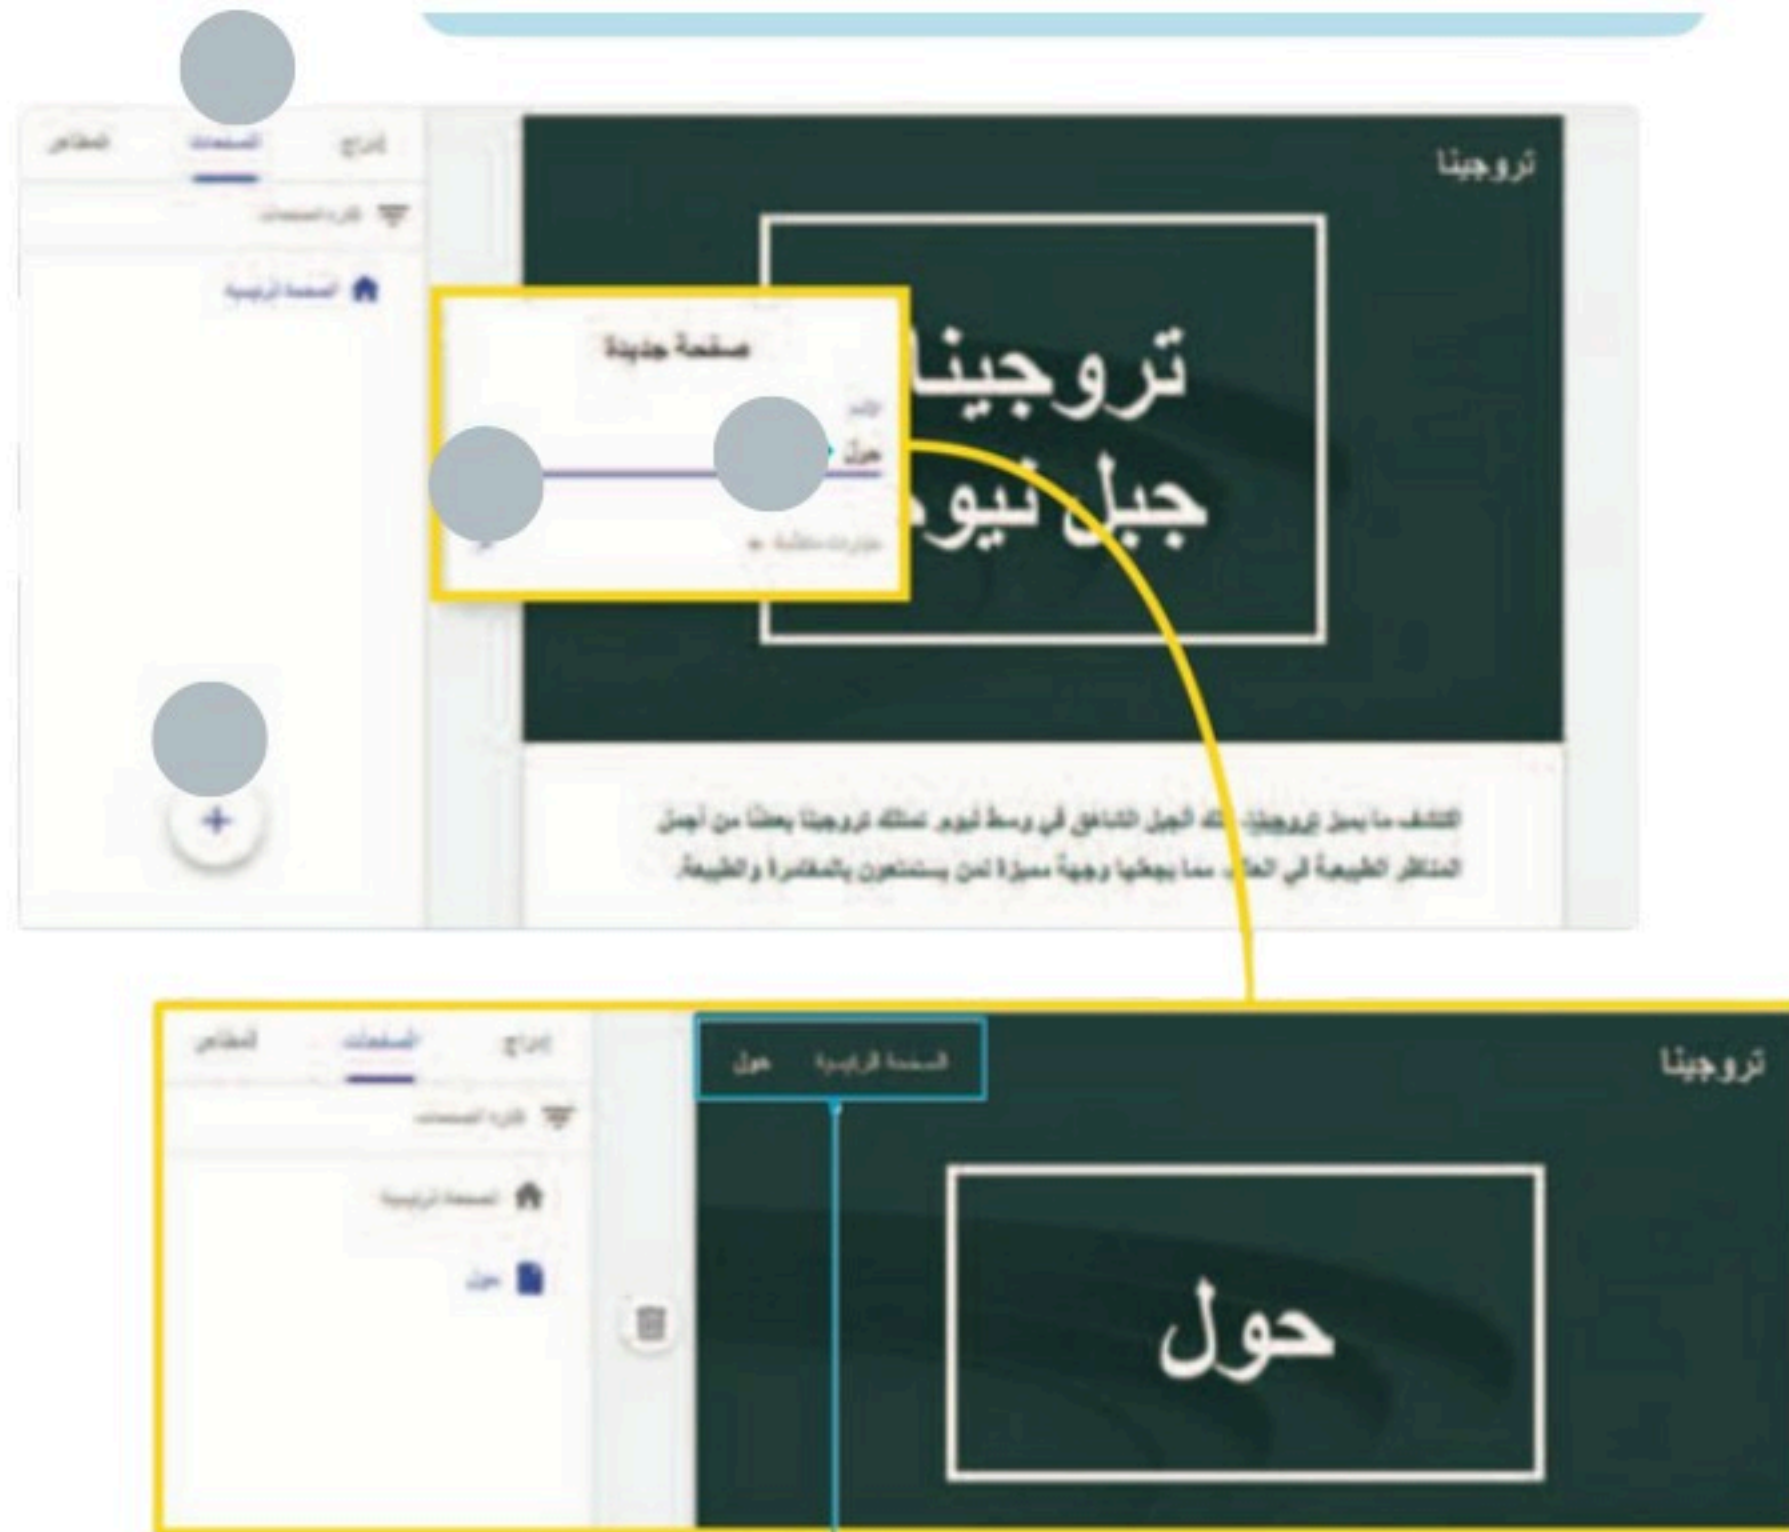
إدراج الصفحات المظاهر

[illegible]

الصفحة الرئيسية

ترووجينا

صفحة جديدة

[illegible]

حول

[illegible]

تروجينا
جبل نيوم

اكتشف ما يميز تروجينا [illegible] الجبل الشاهق في وسط نيوم. تمتلك تروجينا بعضًا من أجمل المناظر الطبيعية في العالم، مما يجعلها وجهة مميزة لمن يستمتعون بالمغامرة والطبيعة.

+

إدراج الصفحات المظاهر

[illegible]

الصفحة الرئيسية

حول

الصفحة الرئيسية حول

تروجينا

حول